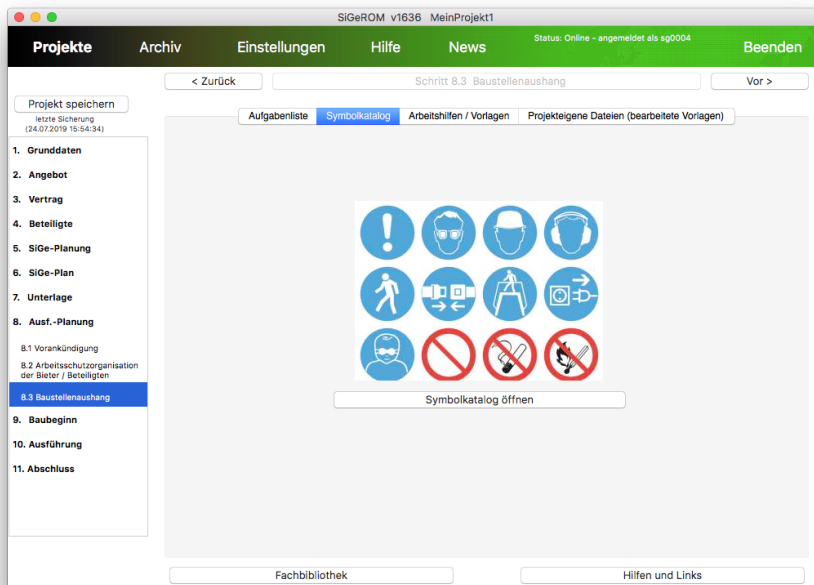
SiGeROM v1636 MeinProjekt1

Projekte Archiv Einstellungen Hilfe News

Status: Online - angemeldet als sg0004

Beenden

< Zurück

Schritt 8.3 Baustellenaushang

Vor >

Projekt speichern

letzte Sicherung (24.07.2019 15:54:34)

1. Grunddaten
2. Angebot
3. Vertrag
4. Beteiligte
5. SiGe-Planung
6. SiGe-Plan
7. Unterlage
8. Ausf.-Planung

8.1 Vorankündigung
8.2 Arbeitsschutzorganisation der Bieter / Beteiligten
8.3 Baustellenaushang

9. Baubeginn
10. Ausführung
11. Abschluss

Aufgabenliste | Symbolkatalog | Arbeitshilfen / Vorlagen | Projekteigene Dateien (bearbeitete Vorlagen)

Symbolkatalog öffnen

Fachbibliothek

Hilfen und Links